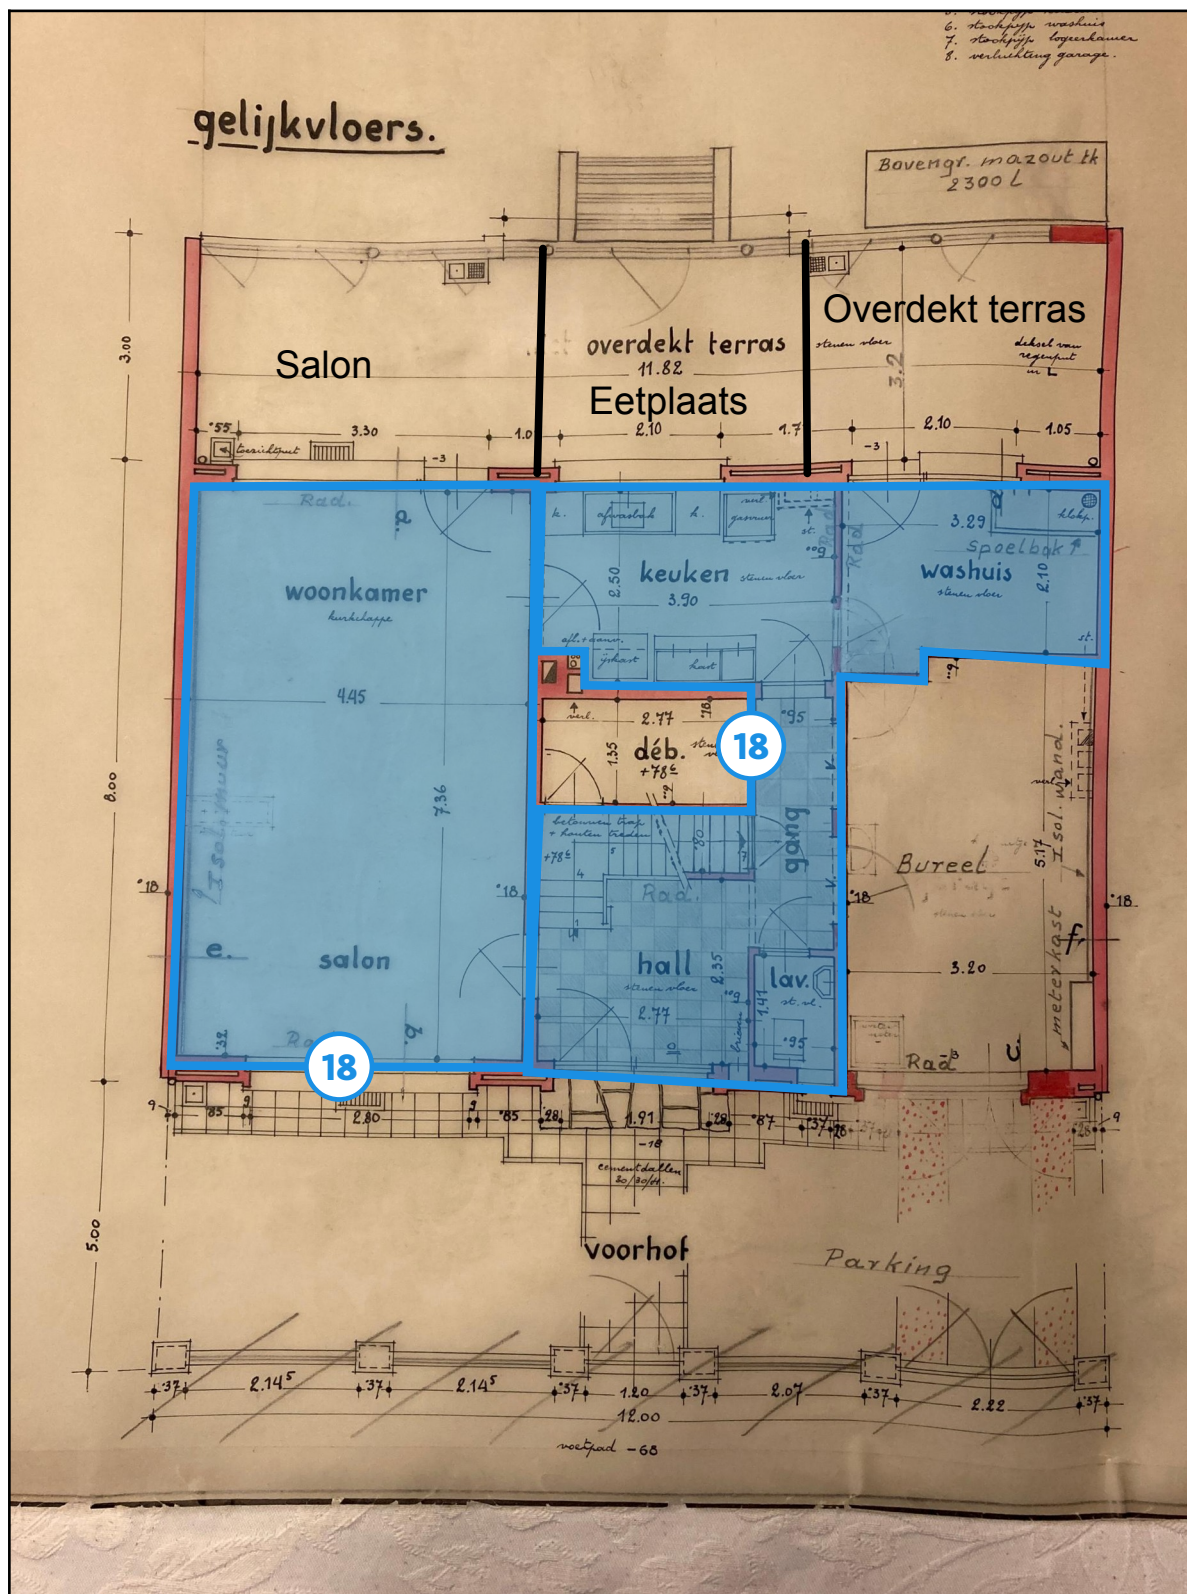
6. stookpijp washuis
7. stookpijp logeerkamer
8. verluchting garage.

gelijkvloers.

Bovengr. mazout tk
2300 L

Overdekt terras

Salon

overdekt terras
11.82

Eetplaats

3.00

3.2

deksel van regenput

.55
toezichtput
3.30
1.0
2.10
1.7
2.10
1.05
-3
-3

Rad.

afwasbak
gasvuur

keuken
steenen vloer
2.50
3.90

Rad.

3.29
spoelbak
washuis
steenen vloer
2.10

woonkamer
kurkeltappe

4.45

afl. + damp.
ijskast
kast

verl.
2.77
déb.
+78
1.35

18

.95

gang

7.36

8.00

I sol. muur

betonnen trap + houten treden
+78

Rad.

.18

hall
steenen vloer
2.35
2.77

lav.
st. vl.
1.41
.95

Bureel
5.17
I sol. wand
meterkast
3.20

.18
.18

e.
salon

Rad.

18

Rad.

9
.85
2.80
.85
.28
1.91
.28
.87
.37
9

-18
cementdallen 30/30/4.

5.00

voorhof

Parking

.37
2.14⁵
.37
2.14⁵
.37
1.20
.37
2.07
.37
2.22
.37

12.00

voetpad -68